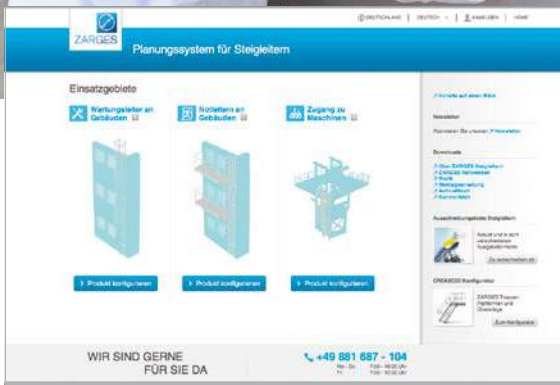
ZARGES

DEUTSCHLAND | DEUTSCH | ANMELDEN | HOME

Planungssystem für Steigleitern

Einsatzgebiete

Wartungsleiter an Gebäuden

Notleitern an Gebäuden

Zugang zu Maschinen

Produkt konfigurieren

Produkt konfigurieren

Produkt konfigurieren

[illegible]

Newsletter

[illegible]

Downloads

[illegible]

Ausschreibungstexte Steigleitern

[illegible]

ZARGES Konfigurator

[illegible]

WIR SIND GERNE FÜR SIE DA

+49 881 687 - 104

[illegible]